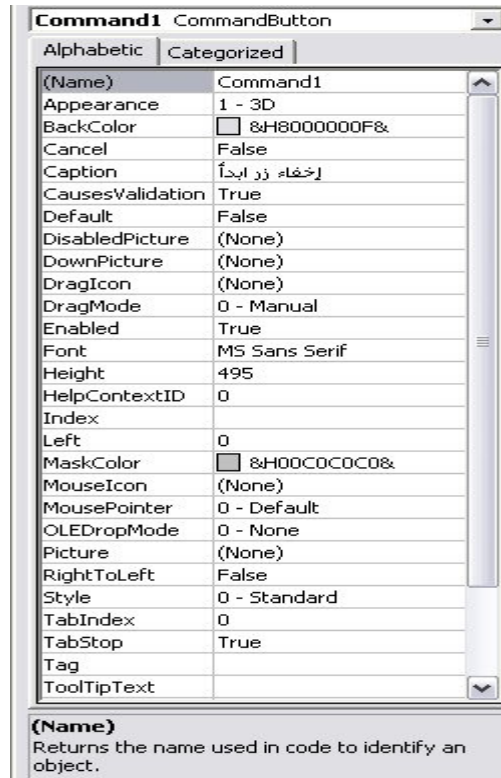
Command1 CommandButton

Alphabetic | Categorized

| | |
|---|---|
| (Name) | Command1 |
| Appearance | 1 - 3D |
| BackColor | &H8000000F& |
| Cancel | False |
| Caption | إخفاء زر ابدأ |
| CausesValidation | True |
| Default | False |
| DisabledPicture | (None) |
| DownPicture | (None) |
| DragIcon | (None) |
| DragMode | 0 - Manual |
| Enabled | True |
| Font | MS Sans Serif |
| Height | 495 |
| HelpContextID | 0 |
| Index | |
| Left | 0 |
| MaskColor | &H00C0C0C0& |
| MouseIcon | (None) |
| MousePointer | 0 - Default |
| OLEDropMode | 0 - None |
| Picture | (None) |
| RightToLeft | False |
| Style | 0 - Standard |
| TabIndex | 0 |
| TabStop | True |
| Tag | |
| ToolTipText | |

(Name)
Returns the name used in code to identify an object.